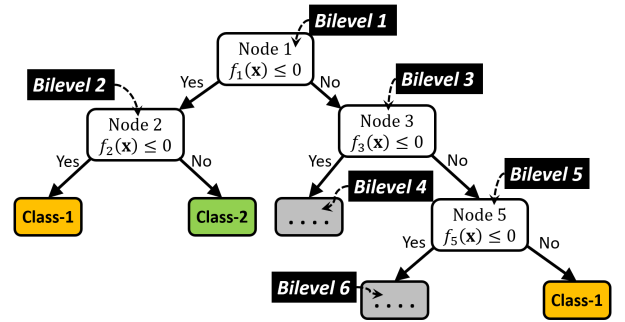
Bilevel 1

Node 1
$f_1(\mathbf{x}) \leq 0$

Yes

No

Bilevel 2

Bilevel 3

Node 2
$f_2(\mathbf{x}) \leq 0$

Node 3
$f_3(\mathbf{x}) \leq 0$

Yes

No

Yes

No

Bilevel 4

Bilevel 5

Class-1

Class-2

. . . .

Node 5
$f_5(\mathbf{x}) \leq 0$

Yes

No

Bilevel 6

. . . .

Class-1